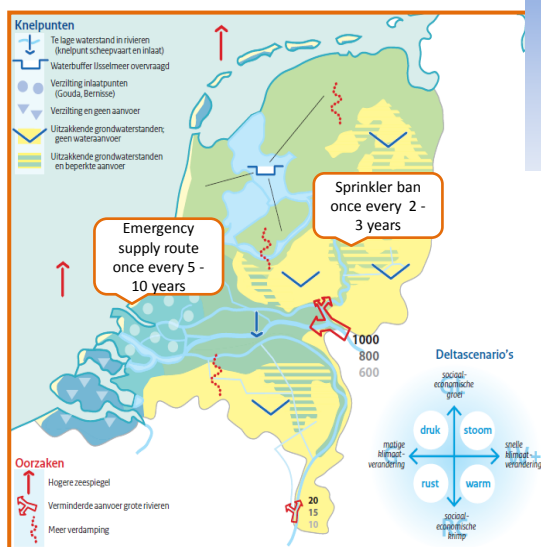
Knelpunten

Te lage waterstand in rivieren (knelpunt scheepvaart en inlaat)

Waterbuffer IJsselmeer overvraagd

Verzilting inlaatpunten (Gouda, Bernisse)

Verzilting en geen aanvoer

Uitzakkende grondwaterstanden; geen wateraanvoer

Uitzakkende grondwaterstanden en beperkte aanvoer

Sprinkler ban once every 2 - 3 years

Emergency supply route once every 5 - 10 years

1000
800
600

Deltascenario's

sociaal-economische groei

druk

stoom

matige klimaatverandering

snelle klimaatverandering

rust

warm

sociaal-economische krimp

Oorzaken

Hogere zeespiegel

Verminderde aanvoer grote rivieren

Meer verdamping

20
15
10